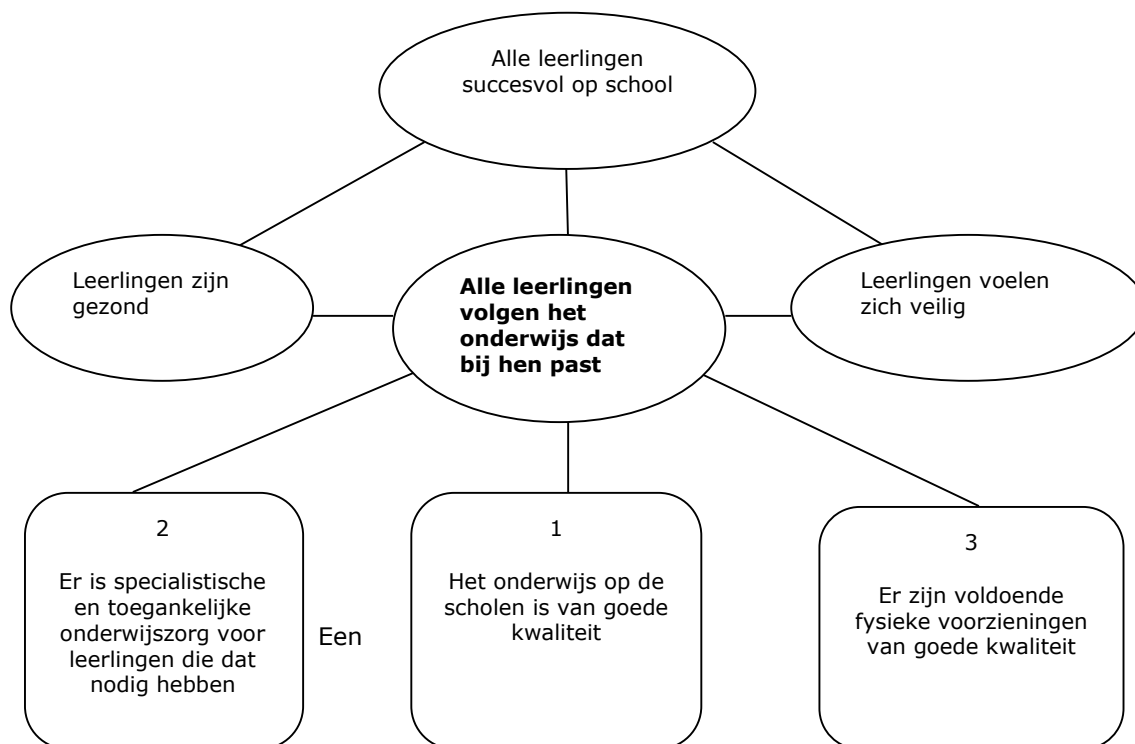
Alle leerlingen succesvol op school

Leerlingen zijn gezond

**Alle leerlingen volgen het onderwijs dat bij hen past**

Leerlingen voelen zich veilig

2

Er is specialistische en toegankelijke onderwijszorg voor leerlingen die dat nodig hebben

Een

1

Het onderwijs op de scholen is van goede kwaliteit

3

Er zijn voldoende fysieke voorzieningen van goede kwaliteit